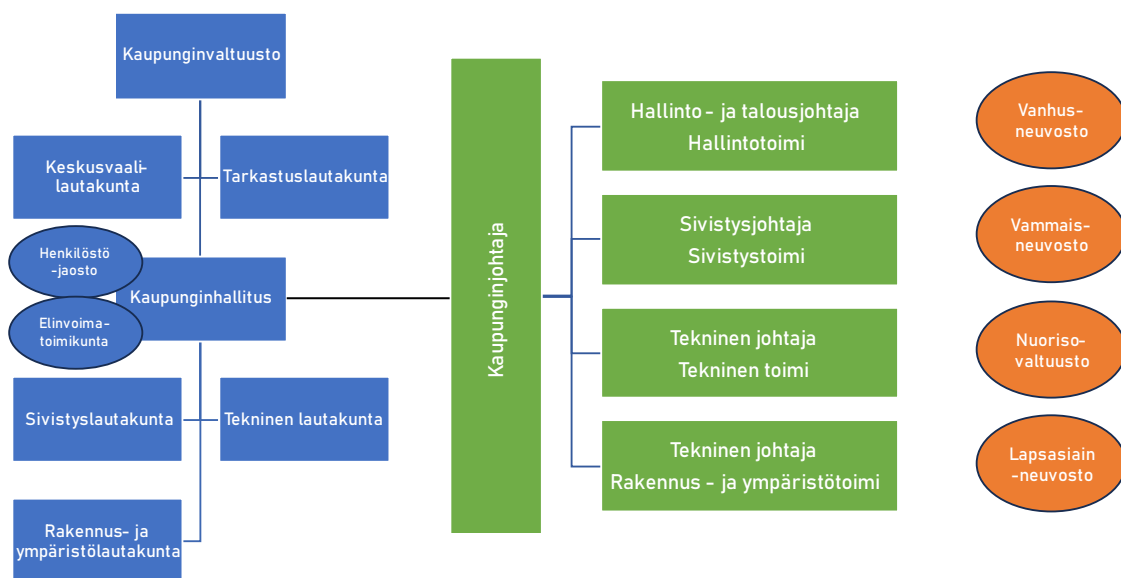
Kaupunginvaltuusto

Keskusvaalilautakunta

Tarkastuslautakunta

Henkilöstö -jaosto

Kaupunginhallitus

Elinvoimatoimikunta

Sivistyslautakunta

Tekninen lautakunta

Rakennus- ja ympäristölautakunta

Kaupunginjohtaja

Hallinto- ja talousjohtaja
Hallintotoimi

Sivistysjohtaja
Sivistystoimi

Tekninen johtaja
Tekninen toimi

Tekninen johtaja
Rakennus - ja ympäristötoimi

Vanhusneuvosto

Vammaisneuvosto

Nuorisovaltuusto

Lapsasiain -neuvosto